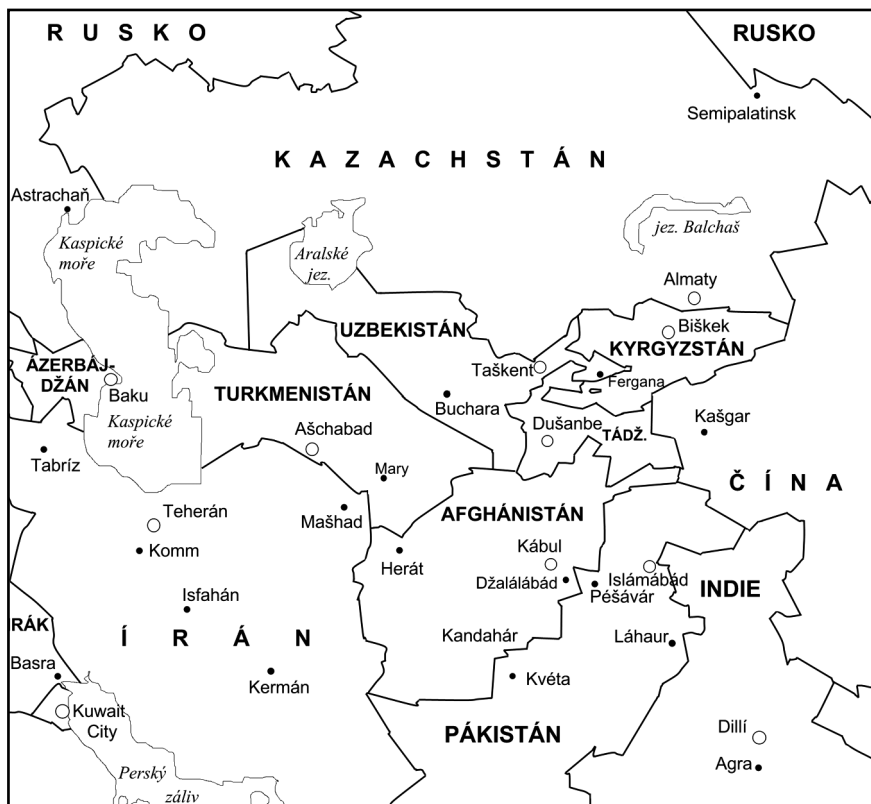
R U S K O
RUSKO
Semipalatinsk
K A Z A C H S T Á N
Astrachaň
Kaspické moře
Aralské jez.
jez. Balchaš
Almaty
Biškek
UZBEKISTÁN
KYRGYZSTÁN
ÁZERBÁJDŽÁN
Baku
Taškent
Fergana
TURKMENISTÁN
Buchara
Kaspické moře
Aščhabad
Dušanbe
TÁDŽ.
Kašgar
Tabríz
Mary
Č Í N A
Teherán
Mašhad
AFGHÁNISTÁN
Komm
Kábul
Herát
Džalálábád
Islámábád
Péšávár
INDIE
Isfahán
RÁK
Í R Á N
Kandahár
Láhaur
Basra
Kermán
Kvéta
Kuwait City
PÁKISTÁN
Dillí
Agra
Perský záliv